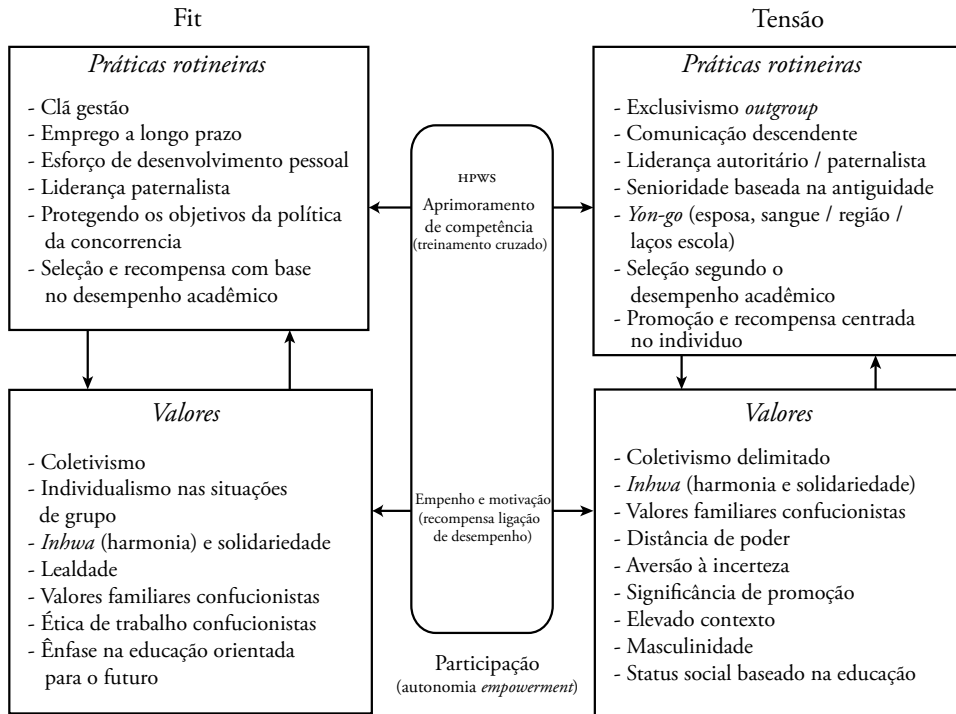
Fit

Tensão

*Práticas rotineiras*

- Clã gestão
- Emprego a longo prazo
- Esforço de desenvolvimento pessoal
- Liderança paternalista
- Protegendo os objetivos da política da concorrencia
- Seleção e recompensa com base no desempenho acadêmico

HPWS

Aprimoramento de competência (treinamento cruzado)

*Práticas rotineiras*

- Exclusivismo *outgroup*
- Comunicação descendente
- Liderança autoritário / paternalista
- Senioridade baseada na antiguidade
- *Yon-go* (esposa, sangue / região / laços escola)
- Seleção segundo o desempenho acadêmico
- Promoção e recompensa centrada no individuo

*Valores*

- Coletivismo
- Individualismo nas situações de grupo
- *Inhwa* (harmonia) e solidariedade
- Lealdade
- Valores familiares confucionistas
- Ética de trabalho confucionistas
- Ênfase na educação orientada para o futuro

Empenho e motivação (recompensa ligação de desempenho)

Participação (autonomia *empowerment*)

*Valores*

- Coletivismo delimitado
- *Inhwa* (harmonia e solidariedade)
- Valores familiares confucionistas
- Distância de poder
- Aversão à incerteza
- Significância de promoção
- Elevado contexto
- Masculinidade
- Status social baseado na educação